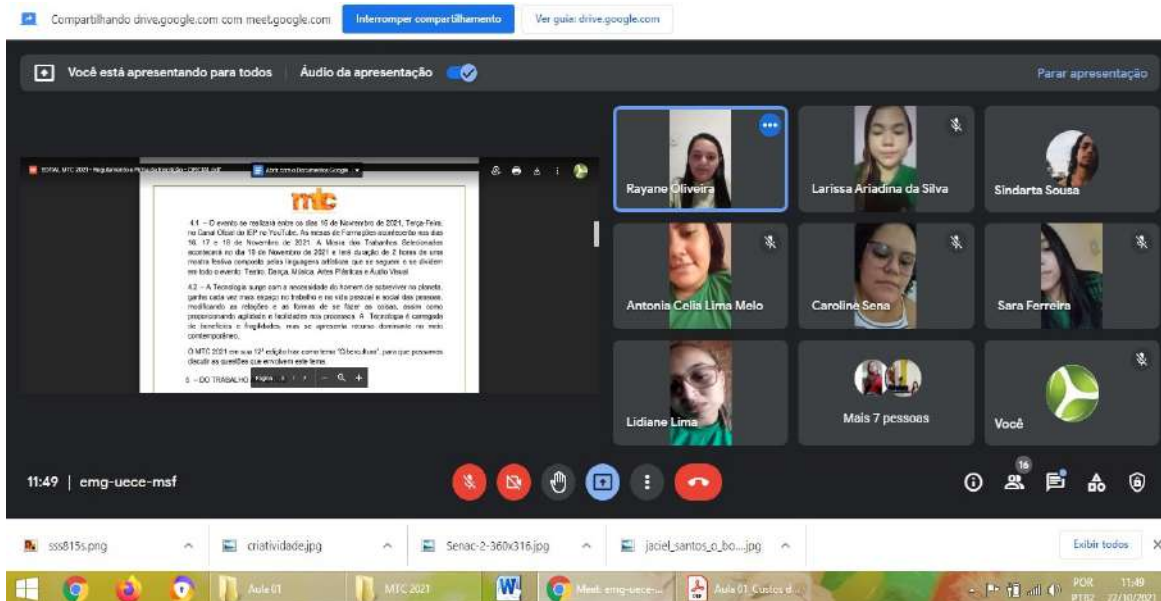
Compartilhando drive.google.com com meet.google.com Interromper compartilhamento Ver guia: drive.google.com

Você está apresentando para todos | Áudio da apresentação

Parar apresentação

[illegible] Abrir com o Documentos Google

mtc

4.1 – O evento se realizará entre os dias 16 de Novembro de 2021, Terça-Feira, no Canal Oficial do IEP no YouTube. As mesas de Formação acontecerão nos dias 16, 17 e 18 de Novembro de 2021. A Mostra dos Trabalhos Selecionados acontecerá no dia 18 de Novembro de 2021 e terá duração de 2 horas de uma mostra festiva composta pelas linguagens artísticas que se seguem e se dividem em todo o evento: Teatro, Dança, Música, Artes Plásticas e Áudio Visual.

4.2 – A Tecnologia surge com a necessidade do homem de sobreviver no planeta, ganha cada vez mais espaço no trabalho e na vida pessoal e social das pessoas, modificando as relações e as formas de se fazer as coisas, assim como proporcionando agilidade e facilidades nos processos. A Tecnologia é carregada de benefícios e fragilidades, mas se apresenta recurso dominante no meio contemporâneo.

O MTC 2021 em sua 12ª edição traz como tema "O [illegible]", para que possamos discutir as questões que envolvem este tema.

5 – DO TRABALHO Página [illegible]

Rayane Oliveira
Larissa Ariadina da Silva
Sindarta Sousa
Antonia Celia Lima Melo
Caroline Sena
Sara Ferreira
Lidiane Lima
Mais 7 pessoas
Você

11:49 | emg-uece-msf

16

sss815s.png
criatividade.jpg
Senac-2-360x316.jpg
jaciel_santos_o_bo....jpg
Exibir todos

Aula 01
MTC 2021
Meet: emg-uece-...
Aula 01 Custos d...
POR PTB2 11:49 27/10/2021